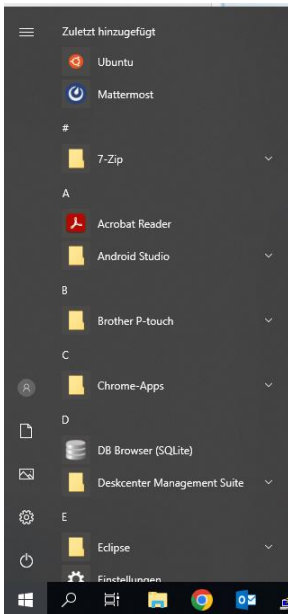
Zuletzt hinzugefügt

Ubuntu

Mattermost

#

7-Zip

A

Acrobat Reader

Android Studio

B

Brother P-touch

C

Chrome-Apps

D

DB Browser (SQLite)

Deskcenter Management Suite

E

Eclipse

Einstellungen